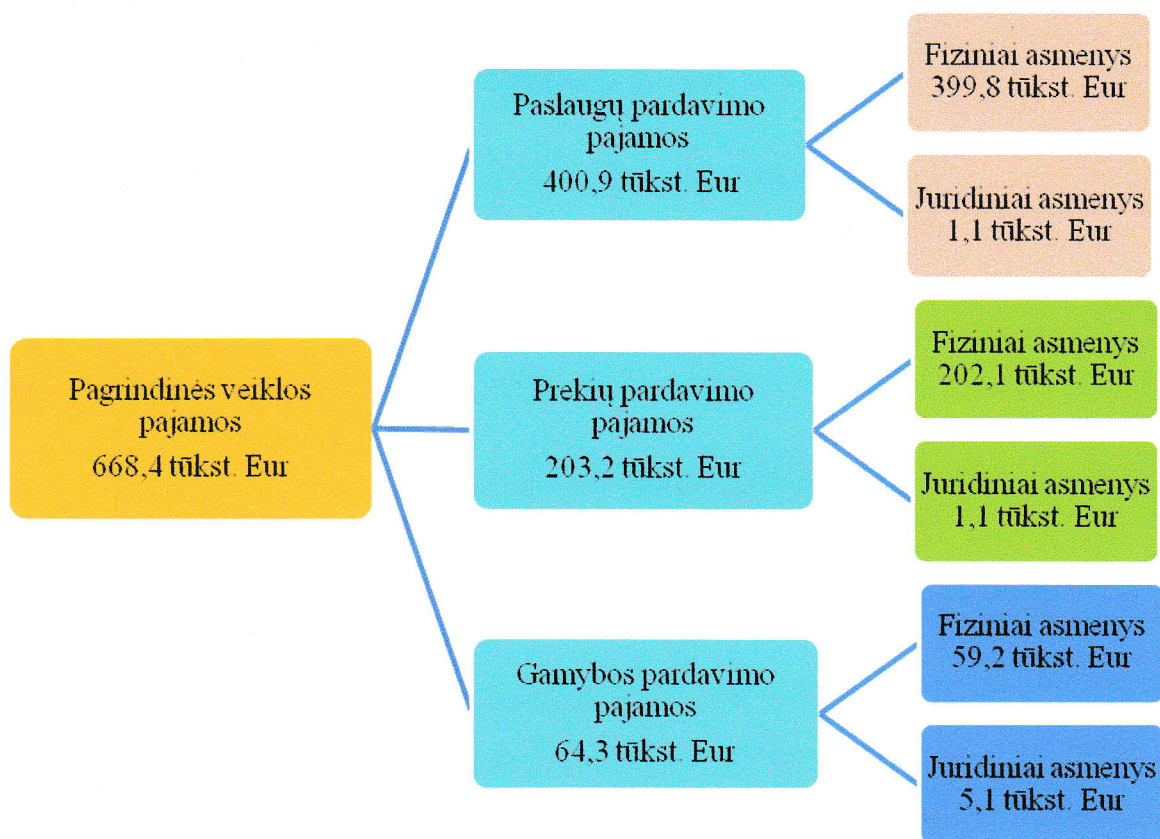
Pagrindinės veiklos pajamos
668,4 tūkst. Eur

Paslaugų pardavimo pajamos
400,9 tūkst. Eur

Fiziniai asmenys
399,8 tūkst. Eur

Juridiniai asmenys
1,1 tūkst. Eur

Prekių pardavimo pajamos
203,2 tūkst. Eur

Fiziniai asmenys
202,1 tūkst. Eur

Juridiniai asmenys
1,1 tūkst. Eur

Gamybos pardavimo pajamos
64,3 tūkst. Eur

Fiziniai asmenys
59,2 tūkst. Eur

Juridiniai asmenys
5,1 tūkst. Eur